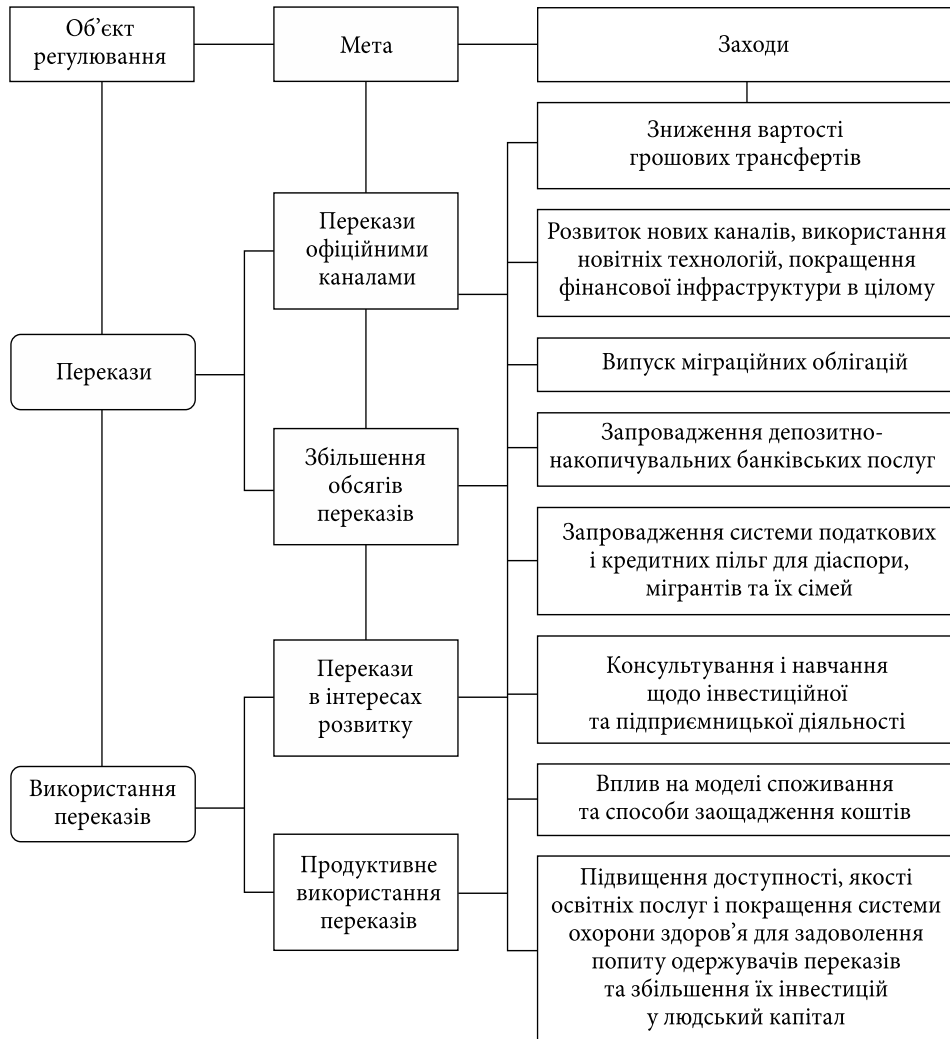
Об’єкт регулювання

Мета

Заходи

Перекази

Перекази офіційними каналами

Збільшення обсягів переказів

Використання переказів

Перекази в інтересах розвитку

Продуктивне використання переказів

Зниження вартості грошових трансфертів

Розвиток нових каналів, використання новітніх технологій, покращення фінансової інфраструктури в цілому

Випуск міграційних облігацій

Запровадження депозитно-накопичувальних банківських послуг

Запровадження системи податкових і кредитних пільг для діаспори, мігрантів та їх сімей

Консультування і навчання щодо інвестиційної та підприємницької діяльності

Вплив на моделі споживання та способи заощадження коштів

Підвищення доступності, якості освітніх послуг і покращення системи охорони здоров’я для задоволення попиту одержувачів переказів та збільшення їх інвестицій у людський капітал